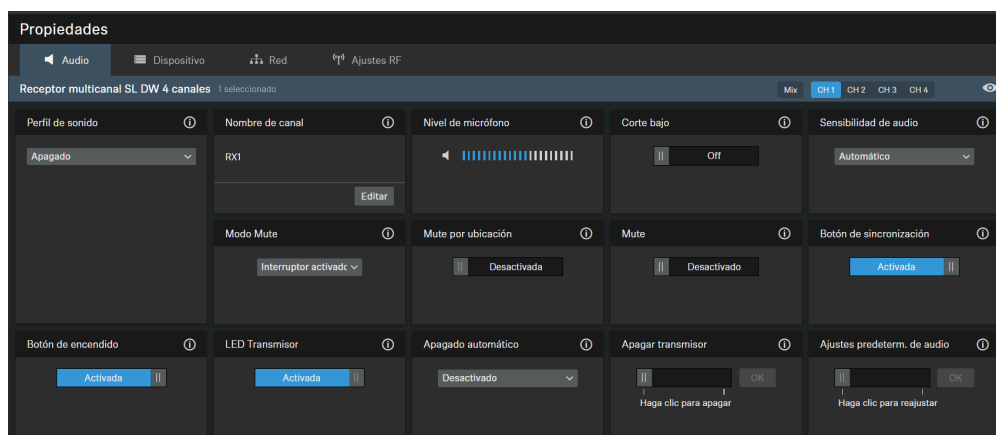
Propiedades

Audio
Dispositivo
Red
Ajustes RF

Receptor multicanal SL DW 4 canales 1 seleccionado
Mix CH 1 CH 2 CH 3 CH 4

Perfil de sonido
Apagado

Nombre de canal
RX1
Editar

Nivel de micrófono

Corte bajo
Off

Sensibilidad de audio
Automático

Modo Mute
Interruptor activado

Mute por ubicación
Desactivada

Mute
Desactivado

Botón de sincronización
Activada

Botón de encendido
Activada

LED Transmisor
Activada

Apagado automático
Desactivado

Apagar transmisor
OK
Haga clic para apagar

Ajustes predeterm. de audio
OK
Haga clic para reajustar